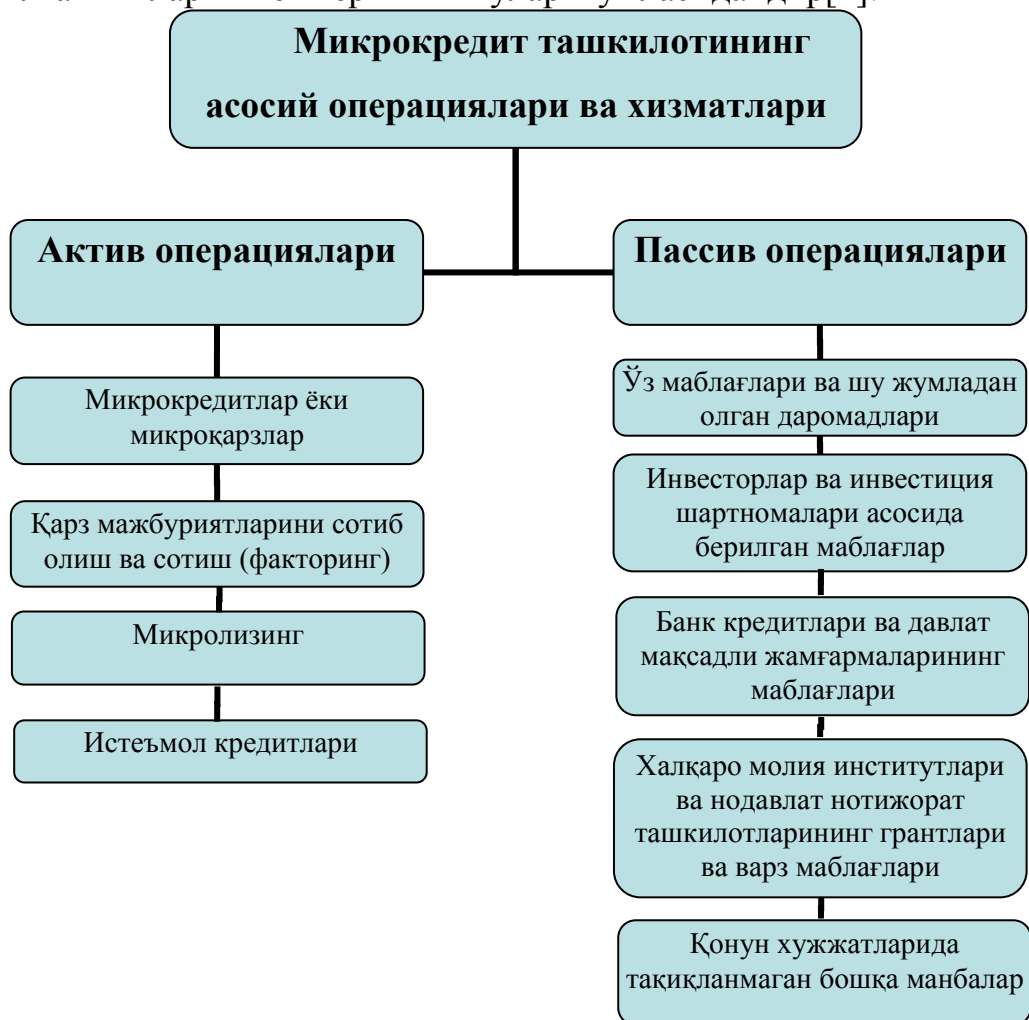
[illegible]

Микрокредит ташкилотининг асосий операциялари ва хизматлари

Актив операциялари

Пассив операциялари

Микрокредитлар ёки микроқарзлар

Қарз мажбуриятларини сотиб олиш ва сотиш (факторинг)

Микролизинг

Истеъмол кредитлари

Ўз маблағлари ва шу жумладан олган даромадлари

Инвесторлар ва инвестиция шартномалари асосида берилган маблағлар

Банк кредитлари ва давлат мақсадли жамғармаларининг маблағлари

Халқаро молия институтлари ва нодавлат нотижорат ташкилотларининг грантлари ва варз маблағлари

Қонун хужжатларида тақиқланмаган бошқа манбалар